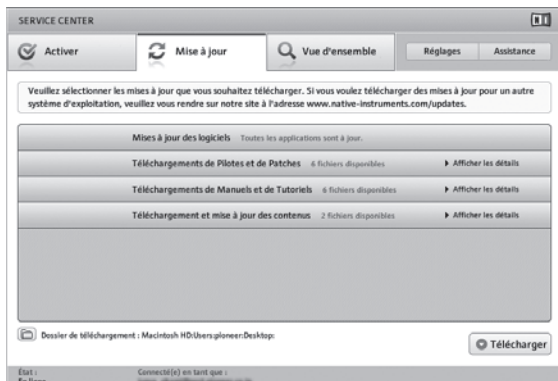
SERVICE CENTER

Activer

Mise à jour

Vue d'ensemble

Réglages

Assistance

Veuillez sélectionner les mises à jour que vous souhaitez télécharger. Si vous voulez télécharger des mises à jour pour un autre système d'exploitation, veuillez vous rendre sur notre site à l'adresse www.native-instruments.com/updates.

Mises à jour des logiciels Toutes les applications sont à jour.

Téléchargements de Pilotes et de Patches 6 fichiers disponibles ▸ Afficher les détails

Téléchargements de Manuels et de Tutoriels 6 fichiers disponibles ▸ Afficher les détails

Téléchargement et mise à jour des contenus 2 fichiers disponibles ▸ Afficher les détails

Dossier de téléchargement : Macintosh HD:Users:pioneer:Desktop:

Télécharger

État :
En ligne

Connecté(e) en tant que :
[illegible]